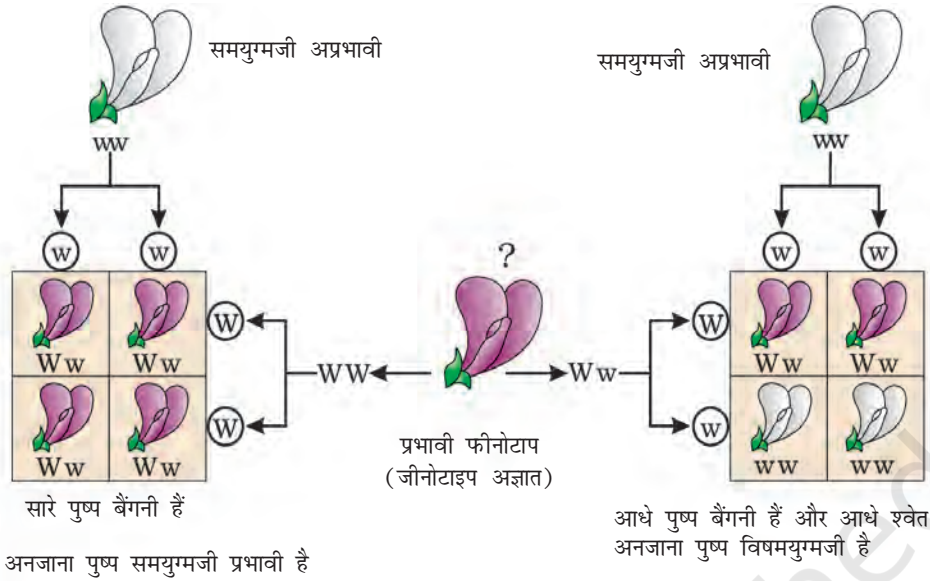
समयुग्मजी अप्रभावी

ww

w w

W

Ww Ww

Ww Ww

W

सारे पुष्प बैंगनी हैं

अनजाना पुष्प समयुग्मजी प्रभावी है

WW

?

प्रभावी फीनोटाप
(जीनोटाइप अज्ञात)

Ww

समयुग्मजी अप्रभावी

ww

w w

W

Ww Ww

w

ww ww

आधे पुष्प बैंगनी हैं और आधे श्वेत
अनजाना पुष्प विषमयुग्मजी है